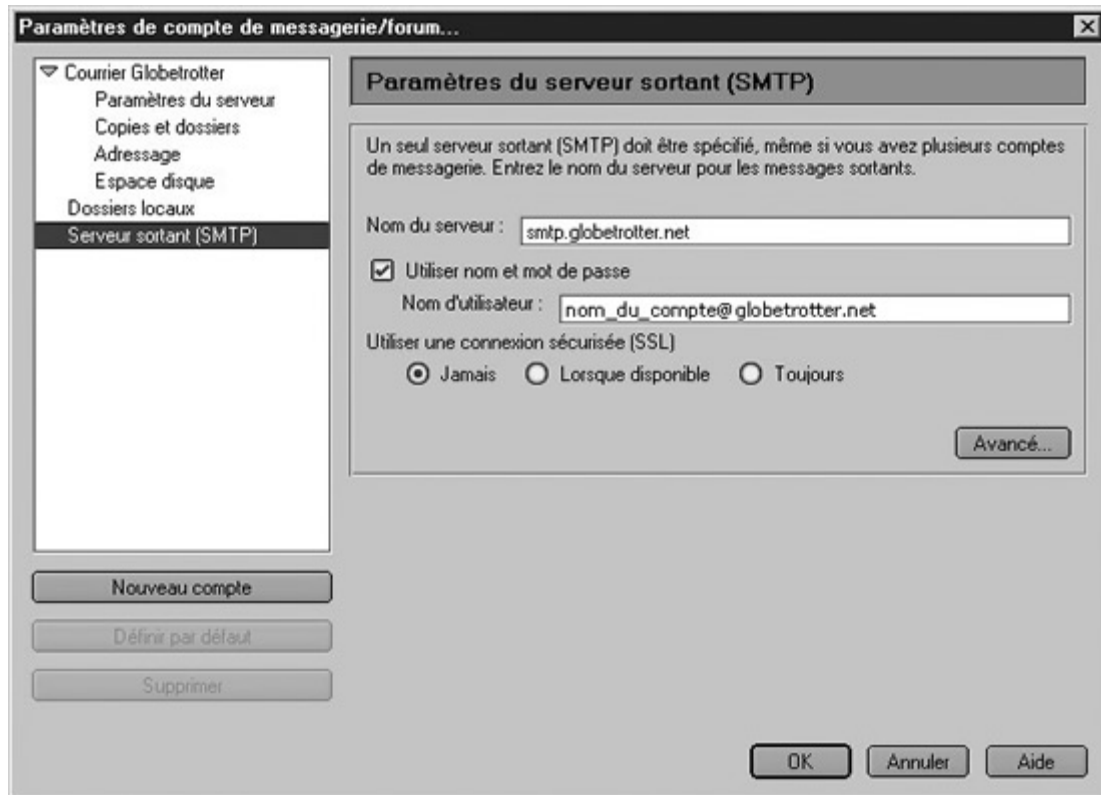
Paramètres de compte de messagerie/forum...

Courrier Globetrotter
Paramètres du serveur
Copies et dossiers
Adressage
Espace disque
Dossiers locaux
Serveur sortant (SMTP)

Paramètres du serveur sortant (SMTP)

Un seul serveur sortant (SMTP) doit être spécifié, même si vous avez plusieurs comptes de messagerie. Entrez le nom du serveur pour les messages sortants.

Nom du serveur : smtp.globetrotter.net

Utiliser nom et mot de passe

Nom d'utilisateur : nom_du_compte@globetrotter.net

Utiliser une connexion sécurisée (SSL)

Jamais Lorsque disponible Toujours

Avancé...

Nouveau compte

Définir par défaut

Supprimer

OK Annuler Aide